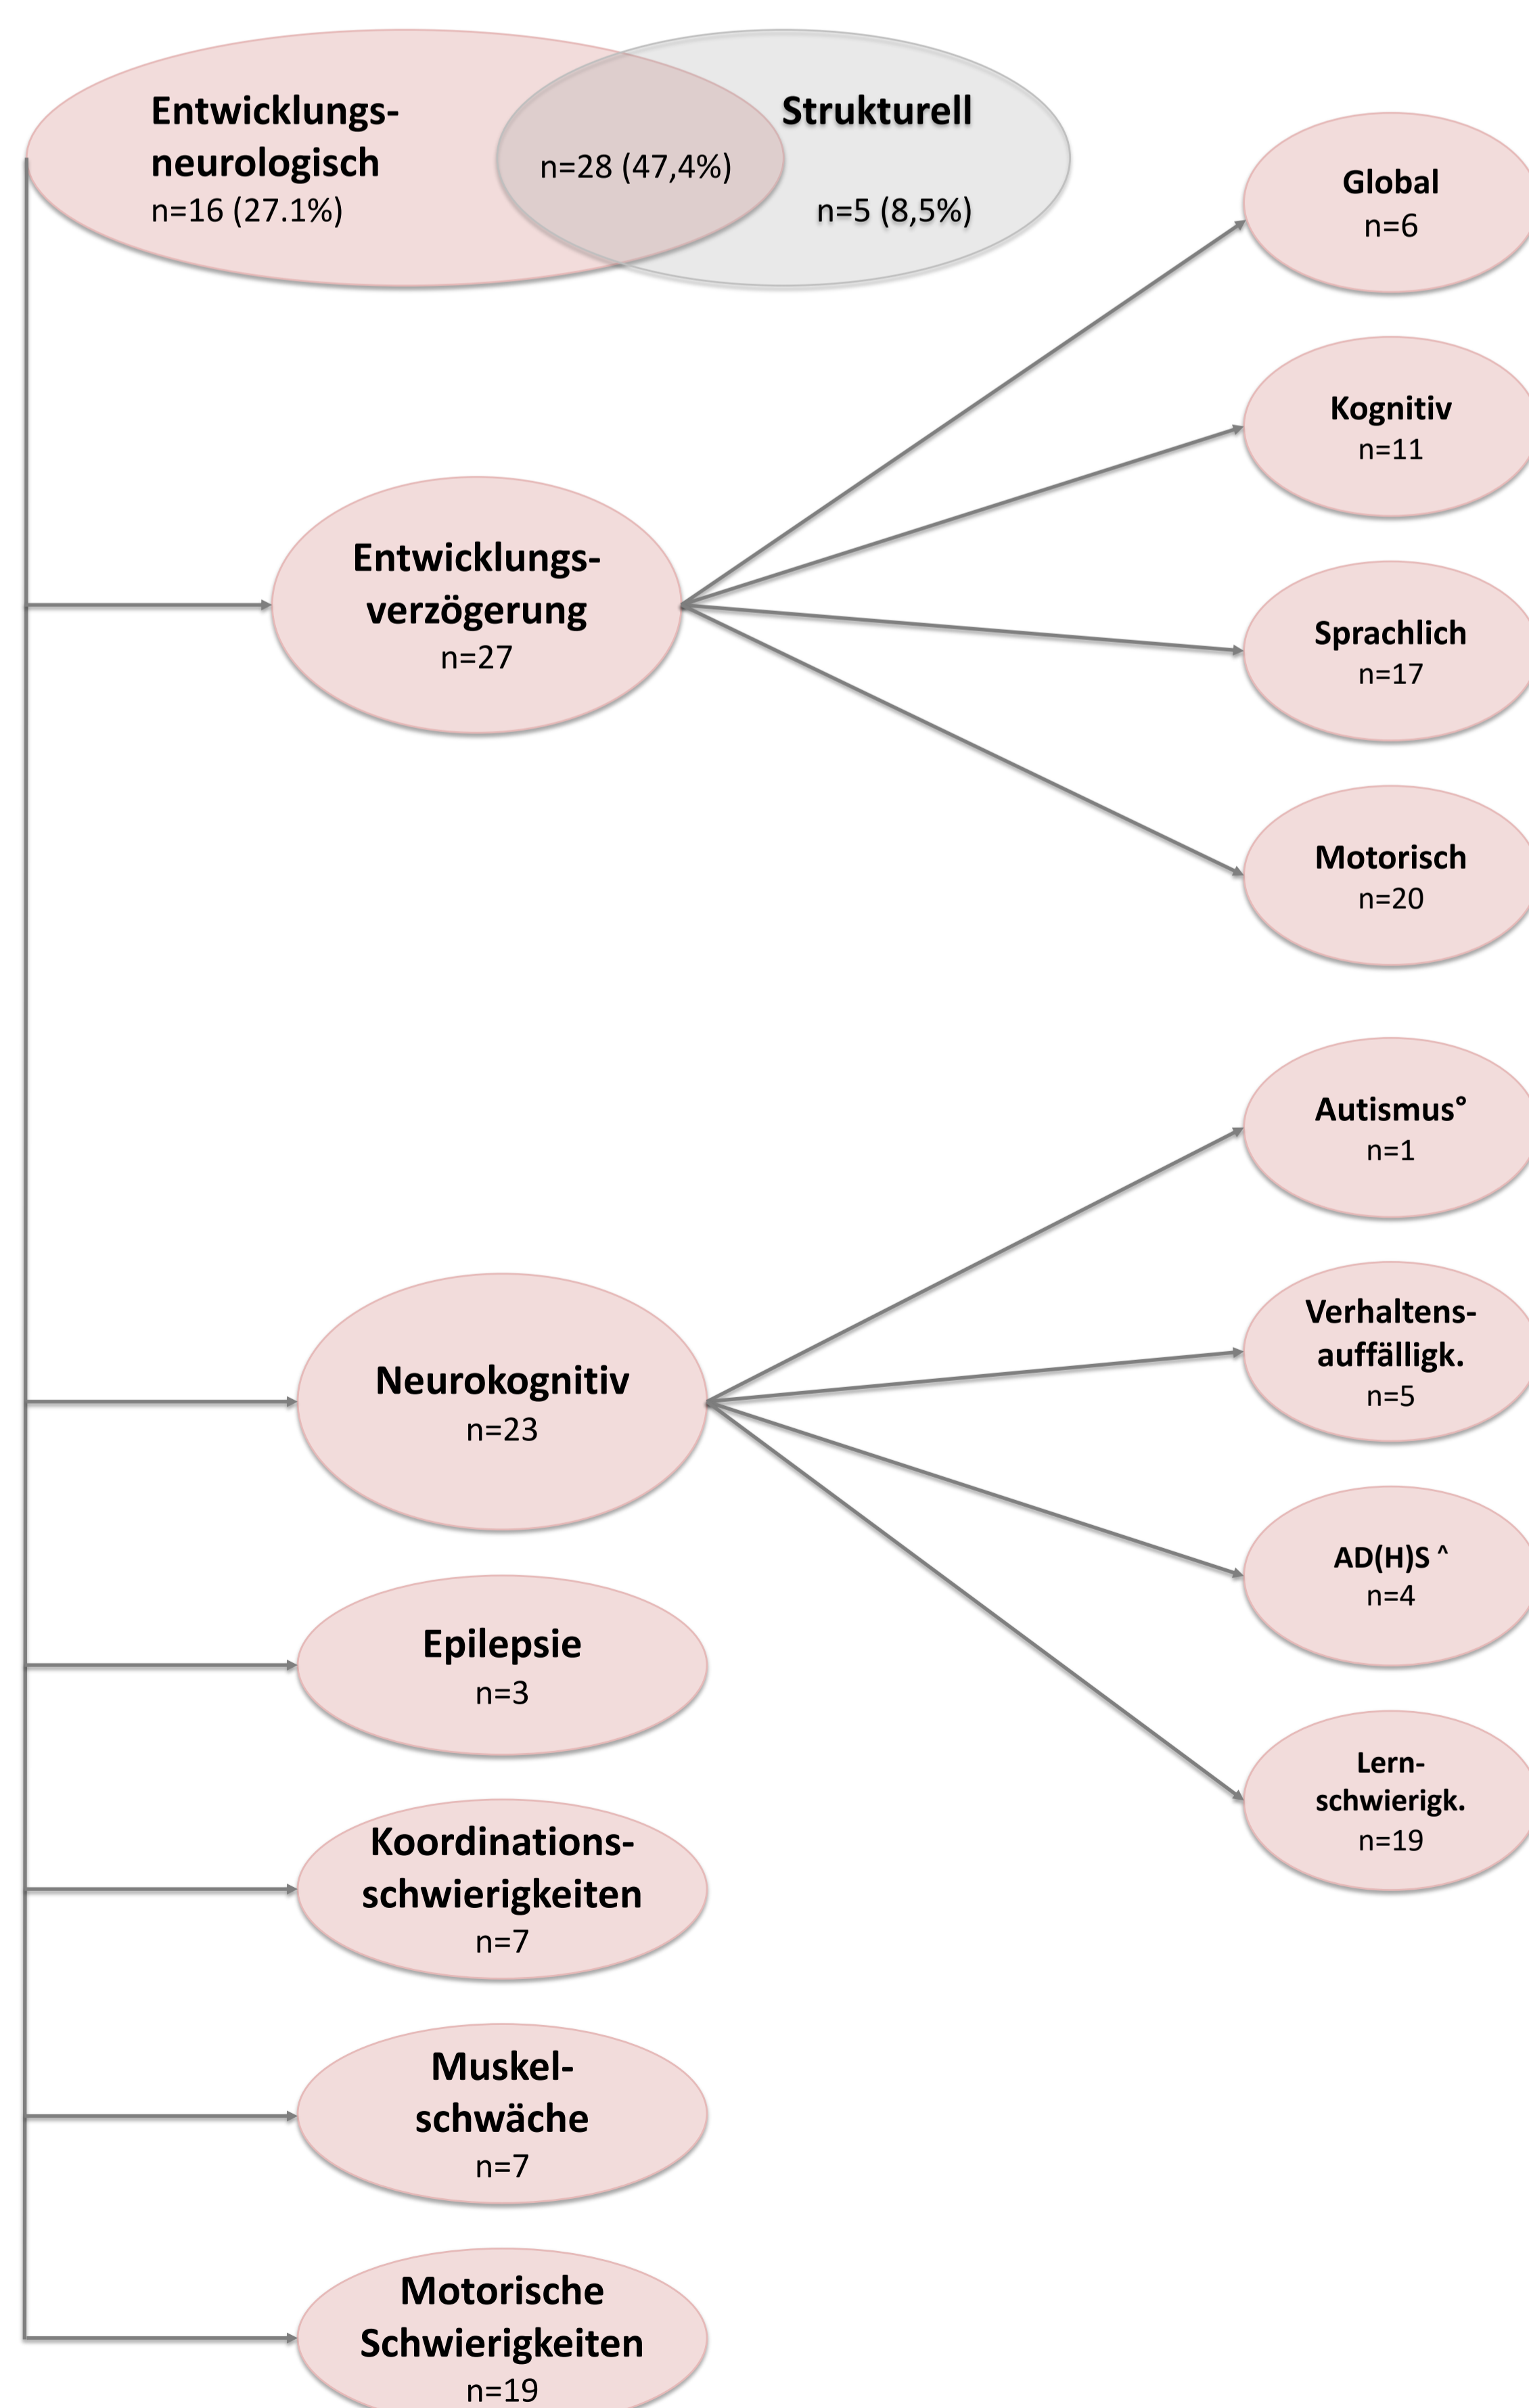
Entwicklungsneurologisch
n=16 (27.1%)

n=28 (47,4%)

Strukturell

n=5 (8,5%)

Global
n=6

Kognitiv
n=11

Entwicklungsverzögerung
n=27

Sprachlich
n=17

Motorisch
n=20

Autismus°
n=1

Verhaltensauffälligk.
n=5

Neurokognitiv
n=23

AD(H)S ^
n=4

Epilepsie
n=3

Lernschwierigk.
n=19

Koordinationsschwierigkeiten
n=7

Muskelschwäche
n=7

Motorische Schwierigkeiten
n=19